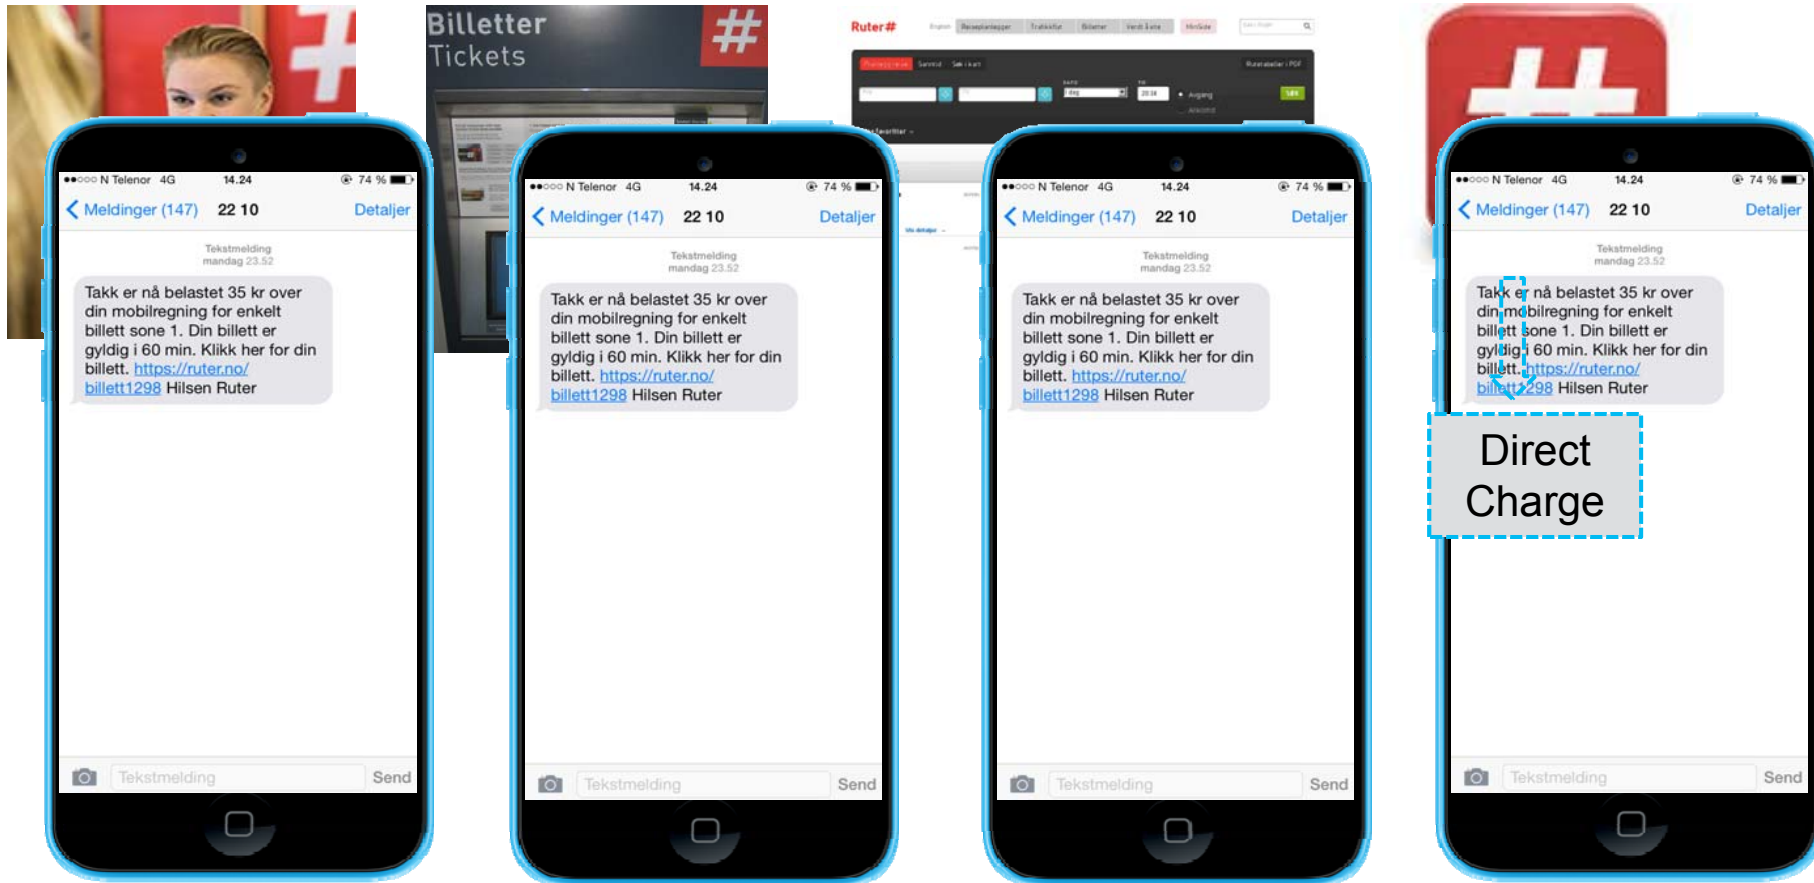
Billetter
Tickets

Ruter#

●●○○○ N Telenor 4G 14.24 74 %
Meldinger (147) 22 10 Detaljer
Tekstmelding
mandag 23.52
Takk er nå belastet 35 kr over din mobilregning for enkelt billett sone 1. Din billett er gyldig i 60 min. Klikk her for din billett. https://ruter.no/billett1298 Hilsen Ruter
Tekstmelding Send

●●○○○ N Telenor 4G 14.24 74 %
Meldinger (147) 22 10 Detaljer
Tekstmelding
mandag 23.52
Takk er nå belastet 35 kr over din mobilregning for enkelt billett sone 1. Din billett er gyldig i 60 min. Klikk her for din billett. https://ruter.no/billett1298 Hilsen Ruter
Tekstmelding Send

●●○○○ N Telenor 4G 14.24 74 %
Meldinger (147) 22 10 Detaljer
Tekstmelding
mandag 23.52
Takk er nå belastet 35 kr over din mobilregning for enkelt billett sone 1. Din billett er gyldig i 60 min. Klikk her for din billett. https://ruter.no/billett1298 Hilsen Ruter
Tekstmelding Send

●●○○○ N Telenor 4G 14.24 74 %
Meldinger (147) 22 10 Detaljer
Tekstmelding
mandag 23.52
Takk er nå belastet 35 kr over din mobilregning for enkelt billett sone 1. Din billett er gyldig i 60 min. Klikk her for din billett. https://ruter.no/billett1298 Hilsen Ruter
Direct Charge
Tekstmelding Send